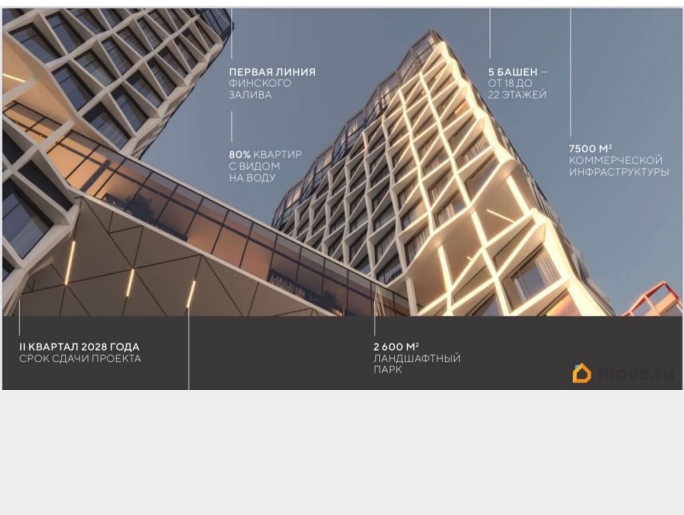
ПЕРВАЯ ЛИНИЯ ФИНСКОГО ЗАЛИВА

80% КВАРТИР С ВИДОМ НА ВОДУ

5 БАШЕН — ОТ 18 ДО 22 ЭТАЖЕЙ

7500 М² КОММЕРЧЕСКОЙ ИНФРАСТРУКТУРЫ

II КВАРТАЛ 2028 ГОДА СРОК СДАЧИ ПРОЕКТА

2 600 М² ЛАНДШАФТНЫЙ ПАРК

move.ru